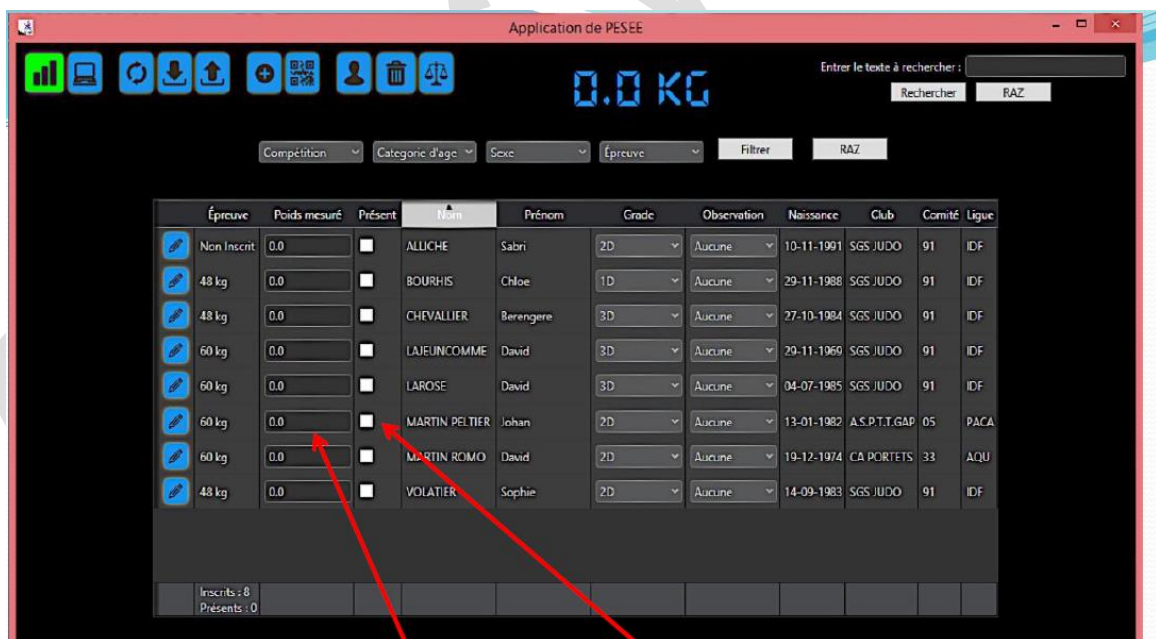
Application de PESEE

0.0 KG

Entrer le texte à rechercher :

Rechercher RAZ

Compétition Categorie d'age Sexe Épreuve Filtrer RAZ

| | Épreuve | Poids mesuré | Présent | Nom | Prénom | Grade | Observation | Naissance | Club | Comité | Ligue |
|---|---|---|---|---|---|---|---|---|---|---|---|
| | Non Inscrit | 0.0 | | ALLICHE | Sabri | 2D | Aucune | 10-11-1991 | SGS JUDO | 91 | IDF |
| | 48 kg | 0.0 | | BOURHIS | Chloe | 1D | Aucune | 29-11-1988 | SGS JUDO | 91 | IDF |
| | 48 kg | 0.0 | | CHEVALLIER | Berengere | 3D | Aucune | 27-10-1984 | SGS JUDO | 91 | IDF |
| | 60 kg | 0.0 | | LAJEUNCOMME | David | 3D | Aucune | 29-11-1969 | SGS JUDO | 91 | IDF |
| | 60 kg | 0.0 | | LAROSE | David | 3D | Aucune | 04-07-1985 | SGS JUDO | 91 | IDF |
| | 60 kg | 0.0 | | MARTIN PELTIER | Johan | 2D | Aucune | 13-01-1982 | A.S.P.T.T.GAP | 05 | PACA |
| | 60 kg | 0.0 | | MARTIN ROMO | David | 2D | Aucune | 19-12-1974 | CA PORTETS | 33 | AQU |
| | 48 kg | 0.0 | | VOLATIER | Sophie | 2D | Aucune | 14-09-1983 | SGS JUDO | 91 | IDF |

Inscrits : 8
Présents : 0